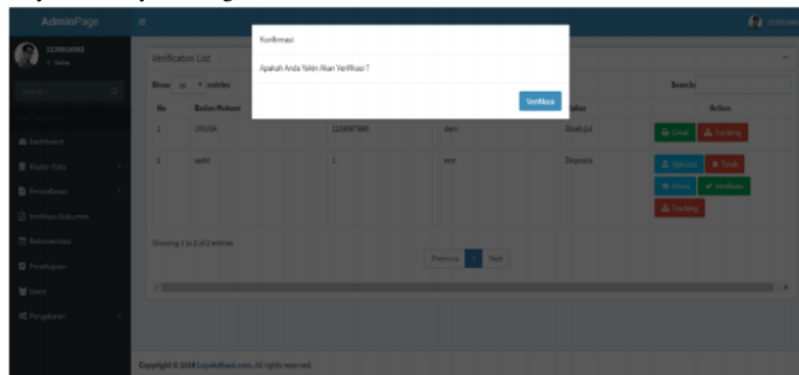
AdminPage

Konfirmasi

Apakah Anda Yakin Akan Verifikasi ?

Verifikasi

Verification List

Show 10 entries

Search:

| No | Badan Hukum | | | Status | Action |
|---|---|---|---|---|---|
| 1 | UNUSA | 1234567890 | dani | Disetujui | Cetak Tracking |
| 2 | aaddd | 1 | eee | Disposisi | Uploads Tolak Views Verifikasi Tracking |

Showing 1 to 2 of 2 entries

Previous 1 Next

Dashboard

Master Data

Pendaftaran

Verifikasi Dokumen

Rekomendasi

Persetujuan

Users

Pengaturan

Copyright © 2016 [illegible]. All rights reserved.